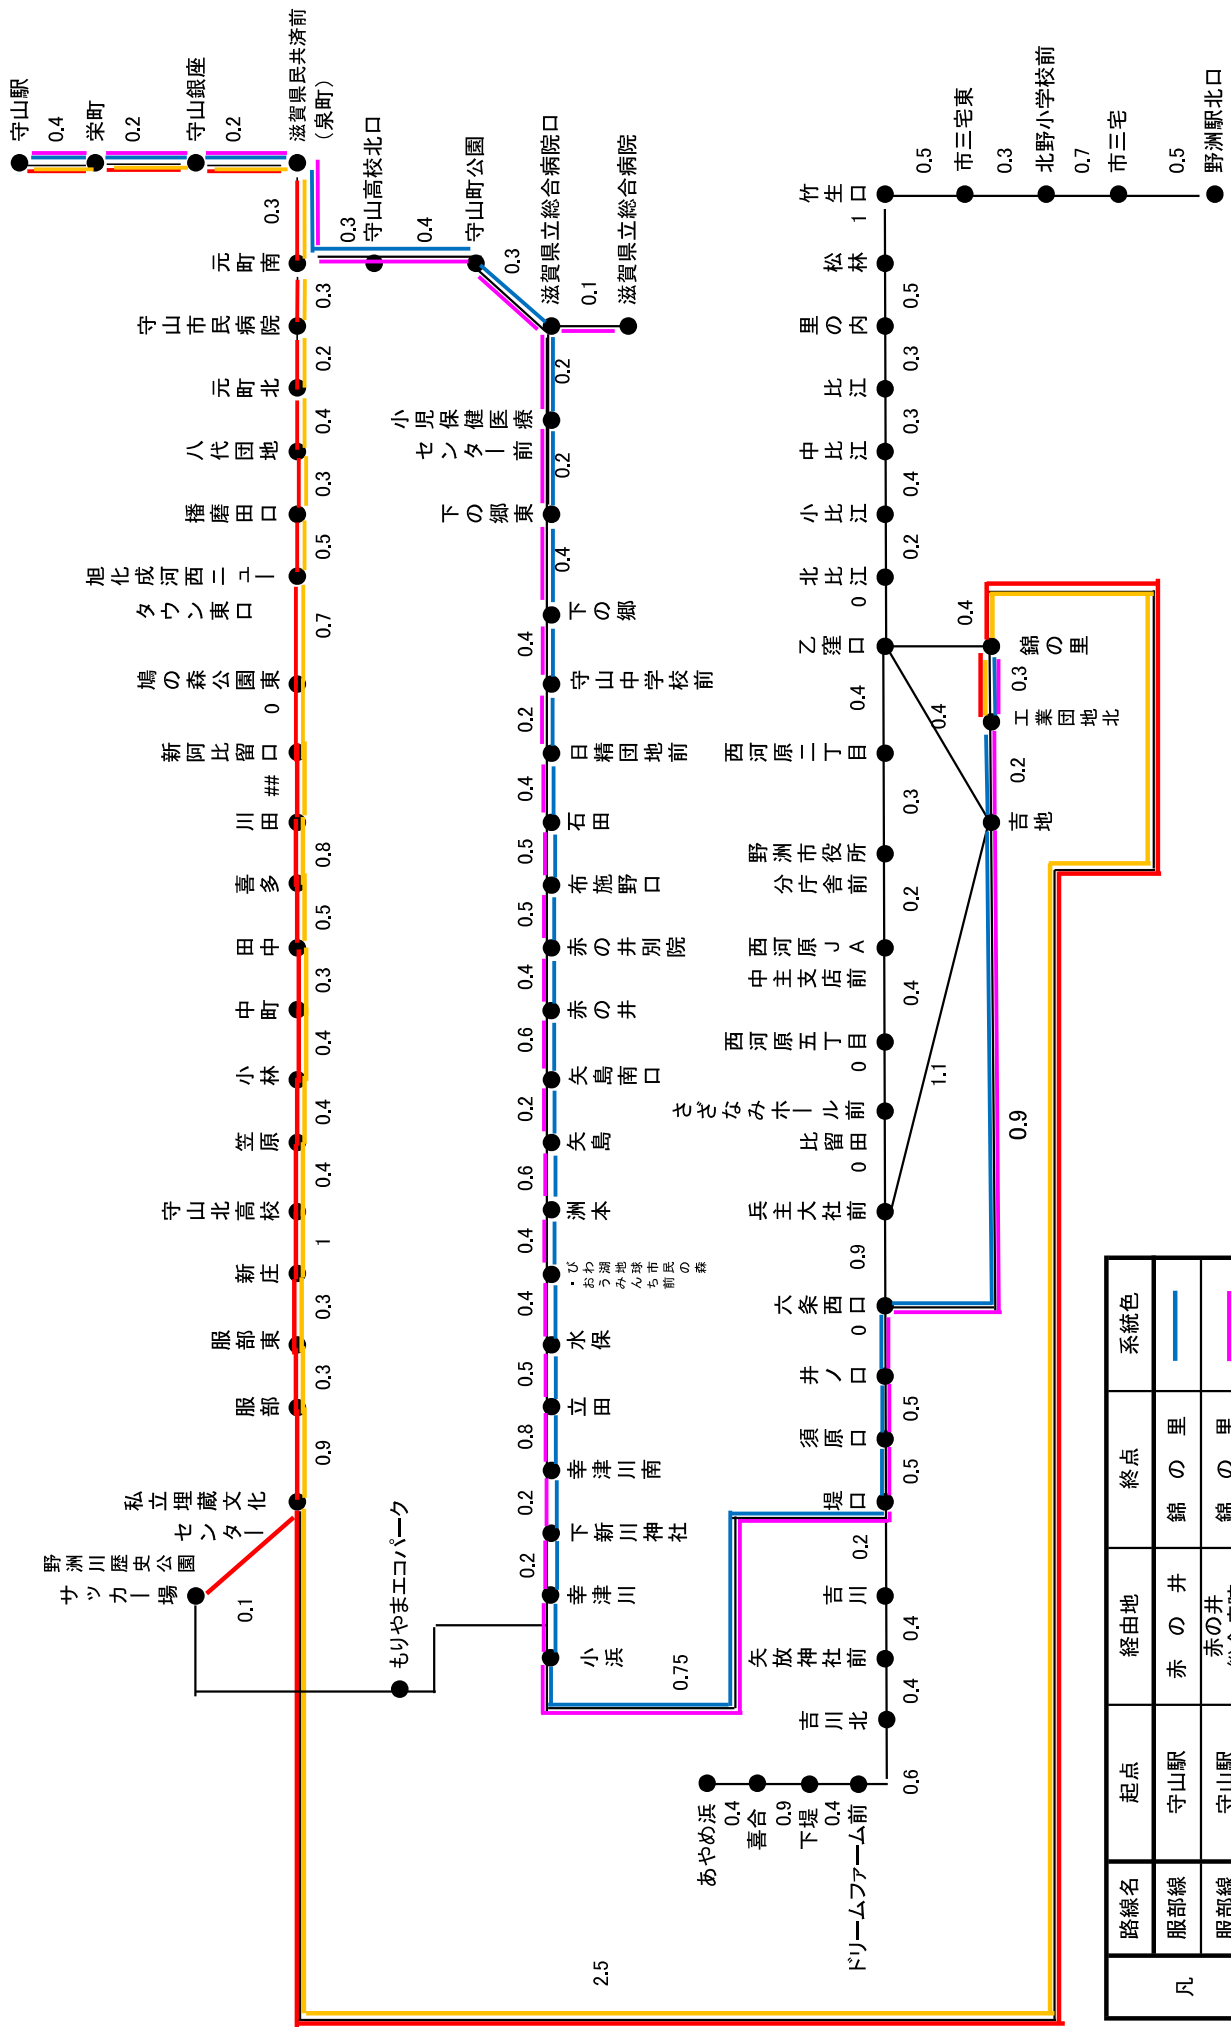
守山駅
0.4
栄町
0.2
守山銀座
0.2
滋賀県民共済前（泉町）
0.3
元町南
0.3
守山市民病院
0.2
元町北
0.4
八代団地
0.3
播磨田口
0.5
旭化成河西ニュータウン東口
0.7
鳩の森公園東
0
新阿比留口
##
川田
0.8
喜多
0.5
田中
0.3
中町
0.4
小林
0.4
笠原
0.4
守山北高校
1
新庄
0.3
服部東
0.3
服部
0.9
私立埋蔵文化センター
野洲川歴史公園サッカー場
0.1
もりやまエコパーク
2.5

0.3
守山高校北口
0.4
守山町公園
0.3
滋賀県立総合病院口
0.1
滋賀県立総合病院
0.2
小児保健医療センター前
0.2
下の郷東
0.4
下の郷
0.4
守山中学校前
0.2
日精団地前
0.4
石田
0.5
布施野口
0.5
赤の井別院
0.4
赤の井
0.6
矢島南口
0.2
矢島
0.6
洲本
0.4
びわ湖地球市民の森・おうみ前
0.4
水保
0.5
立田
0.8
幸津川南
0.2
下新川神社
0.2
幸津川
小浜
0.75

竹生1口
0.5
市三宅東
0.3
北野小学校前
0.7
市三宅
0.5
野洲駅北口
松林
0.5
里の内
0.3
比江
0.3
中比江
0.4
小比江
0.2
北比江
0
乙窪口
0.4
錦の里
0.3
工業団地北
0.4
0.2
吉地
0.4
西河原二丁目
0.3
野洲市役所分庁舎前
0.2
西河原JA中主支店前
0.4
西河原五丁目
0
さざなみホール前
1.1
比留田
0
兵主大社前
0.9
0.9
六条西口
0
井ノ口
0.5
須原口
0.5
堤口
0.2
吉川
0.4
矢放神社前
0.4
吉川北
0.6
ドリームファーム前
0.4
下堤
0.9
喜合
0.4
あやめ浜

| 凡 | 路線名 | 起点 | 経由地 | 終点 | 系統色 |
|---|---|---|---|---|---|
| | 服部線 | 守山駅 | 赤の井 | 錦の里 | |
| | 服部線 | 守山駅 | 赤の井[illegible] | 錦の里 | |